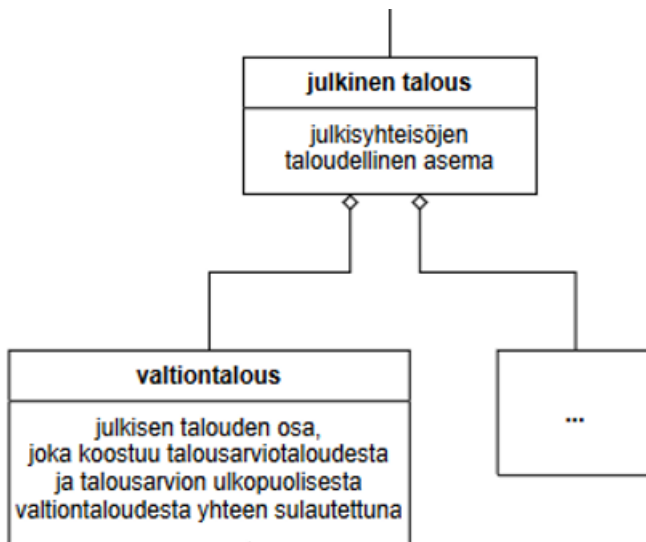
julkinen talous

julkisyhteisöjen taloudellinen asema

valtiontalous

julkisen talouden osa, joka koostuu talousarviotaloudesta ja talousarvion ulkopuolisesta valtiontaloudesta yhteen sulautettuna

...